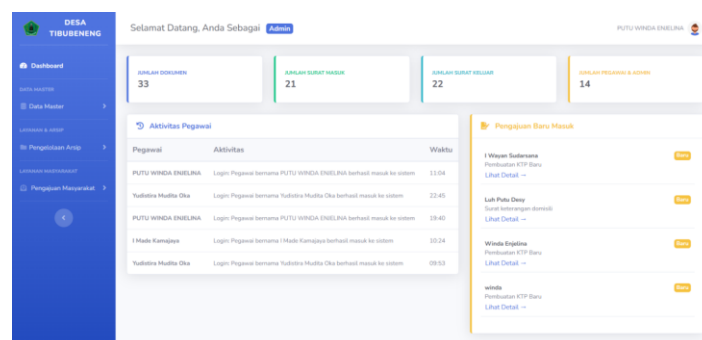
DESA TIBUBENENG

Dashboard

DATA MASTER

Data Master

LAYANAN & ARSIP

Pengelolaan Arsip

LAYANAN MASYARAKAT

Pengajuan Masyarakat

‹

Selamat Datang, Anda Sebagai Admin

PUTU WINDA ENJELINA

JUMLAH DOKUMEN
33

JUMLAH SURAT MASUK
21

JUMLAH SURAT KELUAR
22

JUMLAH PEGAWAI & ADMIN
14

Aktivitas Pegawai

| Pegawai | Aktivitas | Waktu |
|---|---|---|
| PUTU WINDA ENJELINA | Login Pegawai bernama PUTU WINDA ENJELINA berhasil masuk ke sistem | 11:04 |
| Yudistira Mudita Oka | Login Pegawai bernama Yudistira Mudita Oka berhasil masuk ke sistem | 22:45 |
| PUTU WINDA ENJELINA | Login Pegawai bernama PUTU WINDA ENJELINA berhasil masuk ke sistem | 19:40 |
| I Made Kamajaya | Login Pegawai bernama I Made Kamajaya berhasil masuk ke sistem | 10:24 |
| Yudistira Mudita Oka | Login Pegawai bernama Yudistira Mudita Oka berhasil masuk ke sistem | 09:53 |

Pengajuan Baru Masuk

I Wayan Sudarsana
Pembuatan KTP Baru
Lihat Detail →
Baru

Luh Putu Desy
Surat keterangan domisili
Lihat Detail →
Baru

Winda Enjelina
Pembuatan KTP Baru
Lihat Detail →
Baru

winda
Pembuatan KTP Baru
Lihat Detail →
Baru